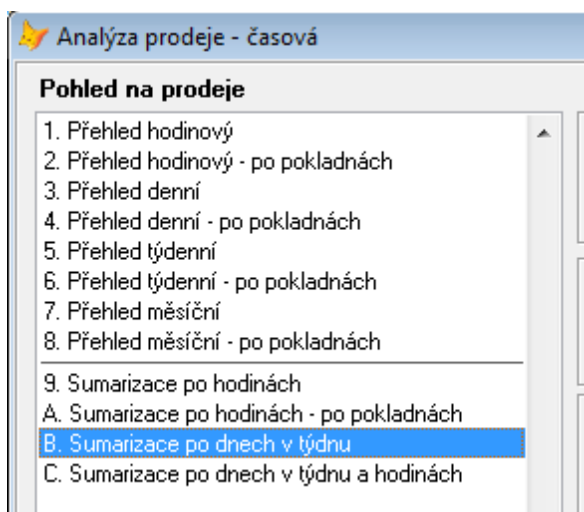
Analýza prodeje - časová

Pohled na prodeje

1. Přehled hodinový
2. Přehled hodinový - po pokladnách
3. Přehled denní
4. Přehled denní - po pokladnách
5. Přehled týdenní
6. Přehled týdenní - po pokladnách
7. Přehled měsíční
8. Přehled měsíční - po pokladnách
9. Sumarizace po hodinách
A. Sumarizace po hodinách - po pokladnách
B. Sumarizace po dnech v týdnu
C. Sumarizace po dnech v týdnu a hodinách